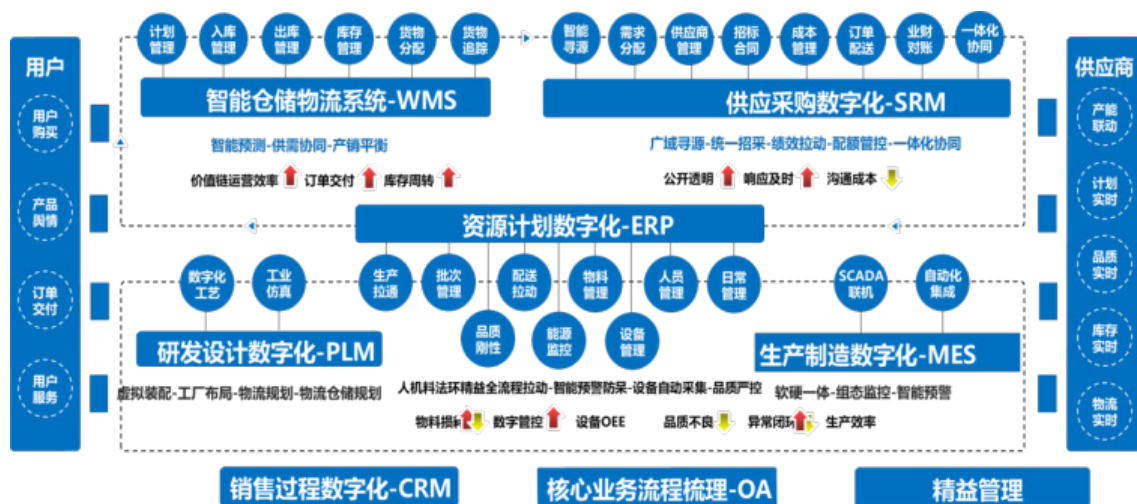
用户

用户购买

产品舆情

订单交付

用户服务

计划管理
入库管理
出库管理
库存管理
货物分配
货物追踪

智能仓储物流系统-WMS

智能预测-供需协同-产销平衡

价值链运营效率 订单交付 库存周转

智能寻源
需求分配
供应商管理
招标合同
成本管理
订单配送
业财对账
一体化协同

供应采购数字化-SRM

广域寻源-统一招采-绩效拉动-配额管控-一体化协同

公开透明 响应及时 沟通成本

资源计划数字化-ERP

数字化工艺
工业仿真
生产拉通
批次管理
配送拉动
物料管理
人员管理
日常管理
品质刚性
能源监控
设备管理
SCADA联机
自动化集成

研发设计数字化-PLM

虚拟装配-工厂布局-物流规划-物流仓储规划

人机料法环精益全流程拉动-智能预警防呆-设备自动采集-品质严控

物料损耗 数字管控 设备OEE 品质不良 异常闭环 生产效率

生产制造数字化-MES

软硬一体-组态监控-智能预警

供应商

产能联动

计划实时

品质实时

库存实时

物流实时

销售过程数字化-CRM

核心业务流程梳理-OA

精益管理